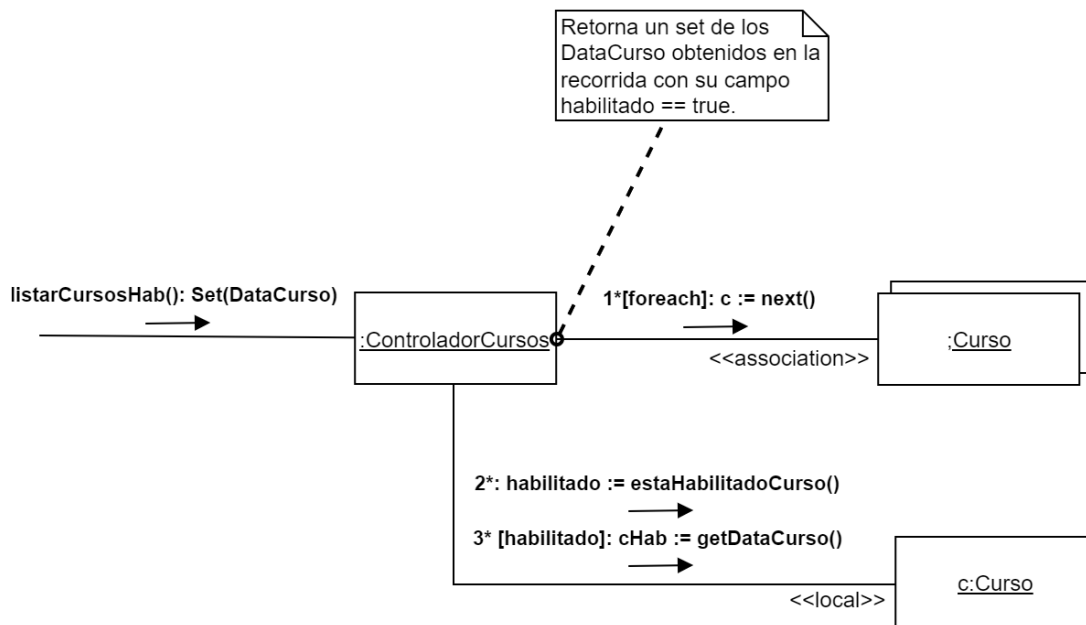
Retorna un set de los DataCurso obtenidos en la recorrida con su campo habilitado == true.

listarCursosHab(): Set(DataCurso)

:ControladorCursos

1*[foreach]: c := next()

<<association>>

;Curso

2*: habilitado := estaHabilitadoCurso()

3* [habilitado]: cHab := getDataCurso()

<<local>>

c:Curso